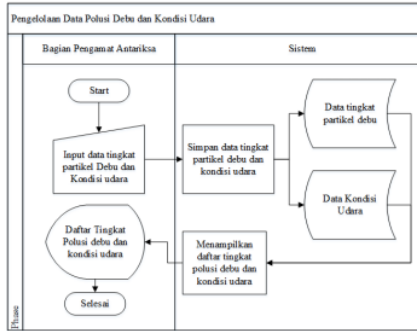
Pengelolaan Data Polusi Debu dan Kondisi Udara

Bagian Pengamat Antariksa

Sistem

Start

Input data tingkat partikel Debu dan Kondisi udara

Simpan data tingkat partikel debu dan kondisi udara

Data tingkat partikel debu

Data Kondisi Udara

Daftar Tingkat Polusi debu dan kondisi udara

Menampilkan daftar tingkat polusi debu dan kondisi udara

Selesai

Phase